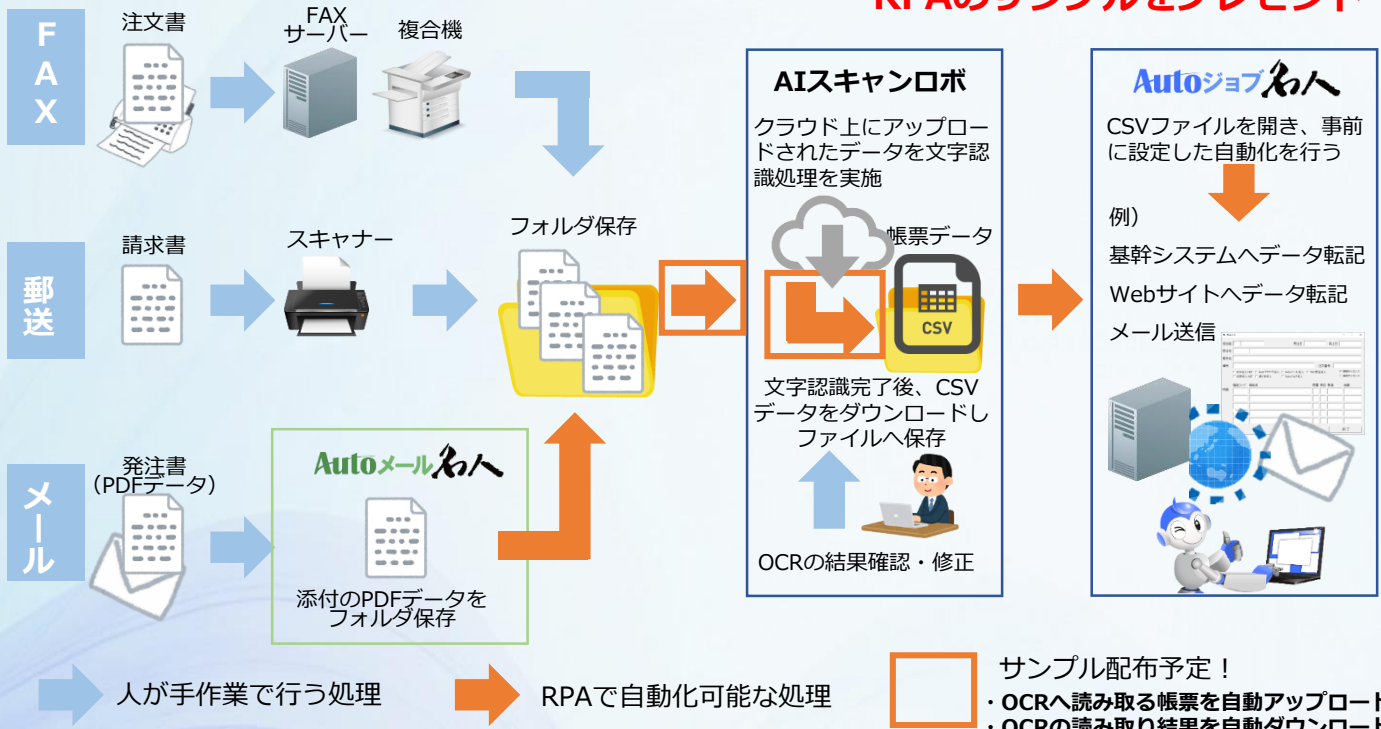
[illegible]

FAX

注文書

FAX
サーバー

複合機

郵送

請求書

スキャナー

フォルダ保存

メール

発注書
（PDFデータ）

Autoメール名人

添付のPDFデータを
フォルダ保存

AIスキャンロボ

クラウド上にアップロードされたデータを文字認識処理を実施

帳票データ

CSV

文字認識完了後、CSVデータをダウンロードしファイルへ保存

OCRの結果確認・修正

Autoジョブ名人

CSVファイルを開き、事前に設定した自動化を行う

例）
基幹システムへデータ転記
Webサイトへデータ転記
メール送信

人が手作業で行う処理

RPAで自動化可能な処理

サンプル配布予定！
・OCRへ読み取る帳票を自動アップロー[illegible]
・OCRの読み取り結果を自動ダウンロー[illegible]